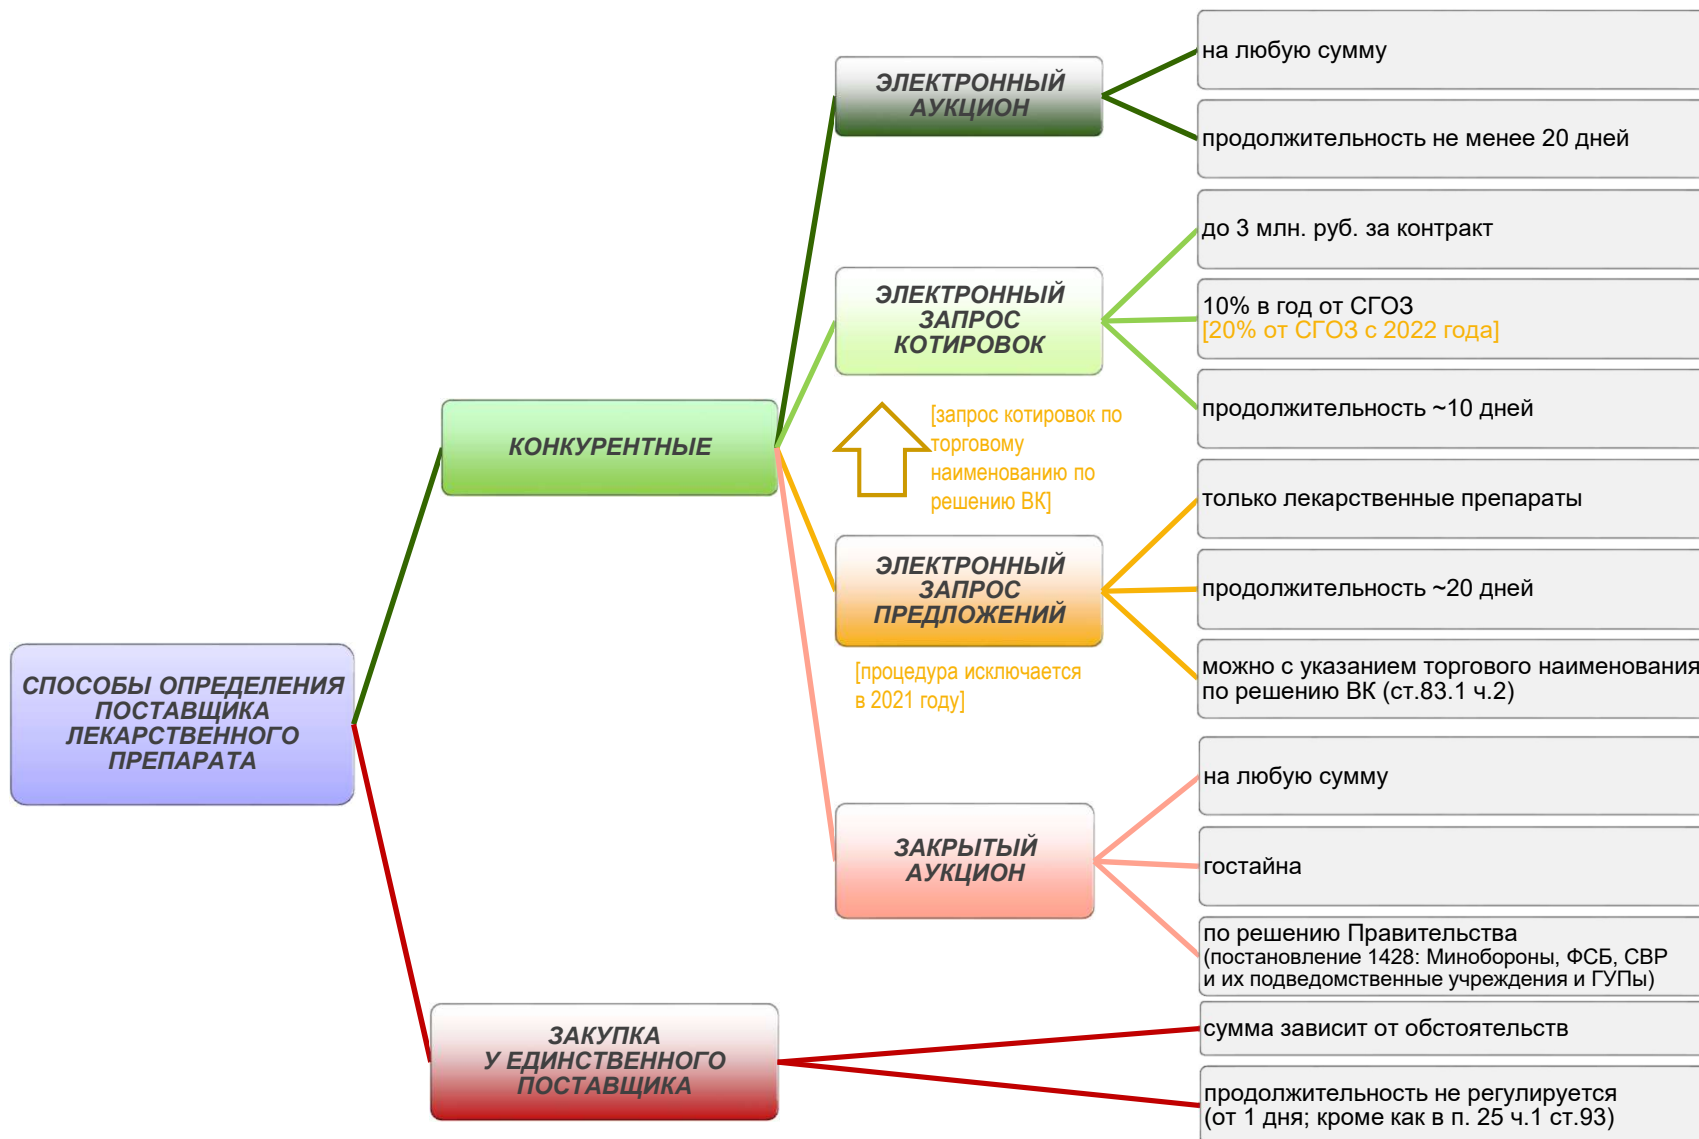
СПОСОБЫ ОПРЕДЕЛЕНИЯ ПОСТАВЩИКА ЛЕКАРСТВЕННОГО ПРЕПАРАТА

КОНКУРЕНТНЫЕ

ЭЛЕКТРОННЫЙ АУКЦИОН

на любую сумму

продолжительность не менее 20 дней

ЭЛЕКТРОННЫЙ ЗАПРОС КОТИРОВОК

до 3 млн. руб. за контракт

10% в год от СГОЗ
[20% от СГОЗ с 2022 года]

продолжительность ~10 дней

[запрос котировок по торговому наименованию по решению ВК]

ЭЛЕКТРОННЫЙ ЗАПРОС ПРЕДЛОЖЕНИЙ

только лекарственные препараты

продолжительность ~20 дней

можно с указанием торгового наименования по решению ВК (ст.83.1 ч.2)

[процедура исключается в 2021 году]

ЗАКРЫТЫЙ АУКЦИОН

на любую сумму

гостайна

по решению Правительства (постановление 1428: Минобороны, ФСБ, СВР и их подведомственные учреждения и ГУПы)

ЗАКУПКА У ЕДИНСТВЕННОГО ПОСТАВЩИКА

сумма зависит от обстоятельств

продолжительность не регулируется (от 1 дня; кроме как в п. 25 ч.1 ст.93)